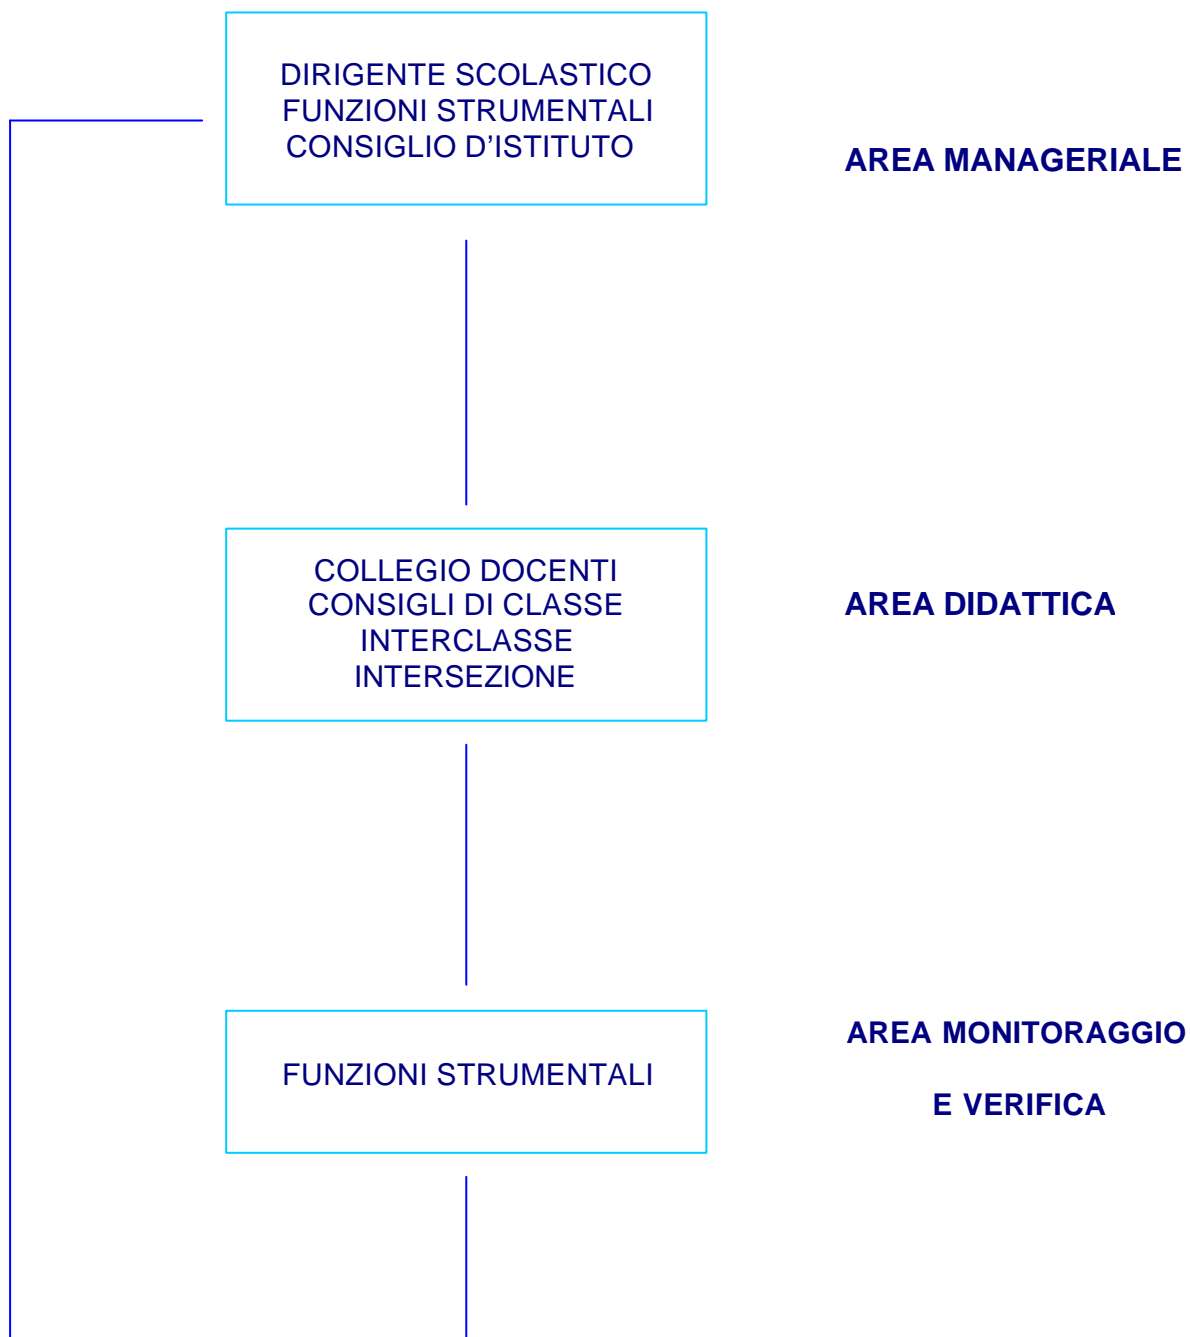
DIRIGENTE SCOLASTICO
FUNZIONI STRUMENTALI
CONSIGLIO D’ISTITUTO

AREA MANAGERIALE

COLLEGIO DOCENTI
CONSIGLI DI CLASSE
INTERCLASSE
INTERSEZIONE

AREA DIDATTICA

FUNZIONI STRUMENTALI

AREA MONITORAGGIO

E VERIFICA